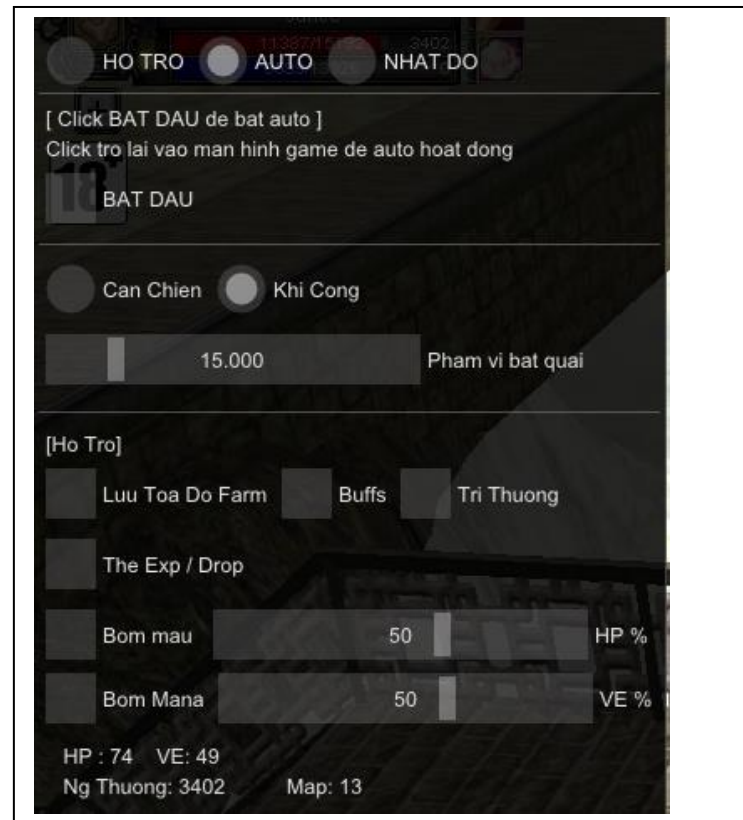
HO TRO AUTO NHAT DO

[ Click BAT DAU de bat auto ]
Click tro lai vao man hinh game de auto hoat dong

BAT DAU

Can Chien Khi Cong

15.000 Pham vi bat quai

[Ho Tro]

Luu Toa Do Farm Buffs Tri Thuong

The Exp / Drop

Bom mau 50 HP %

Bom Mana 50 VE %

HP : 74 VE: 49
Ng Thuong: 3402 Map: 13